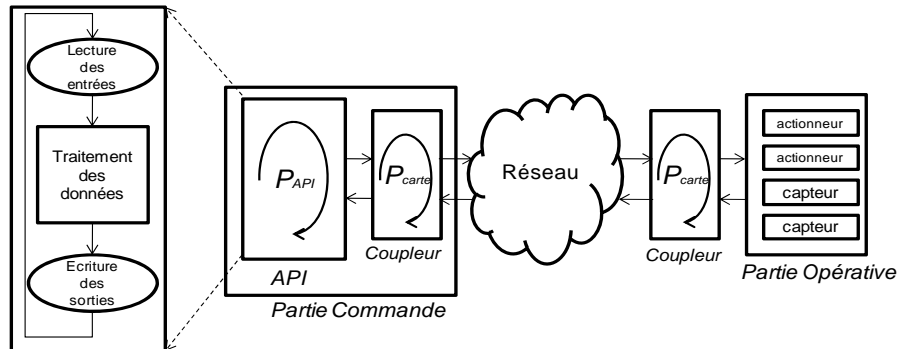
Lecture des entrées

Traitement des données

Ecriture des sorties

$P_{API}$

API

$P_{carte}$

Coupleur

Partie Commande

Réseau

$P_{carte}$

Coupleur

actionneur

actionneur

capteur

capteur

Partie Opérative